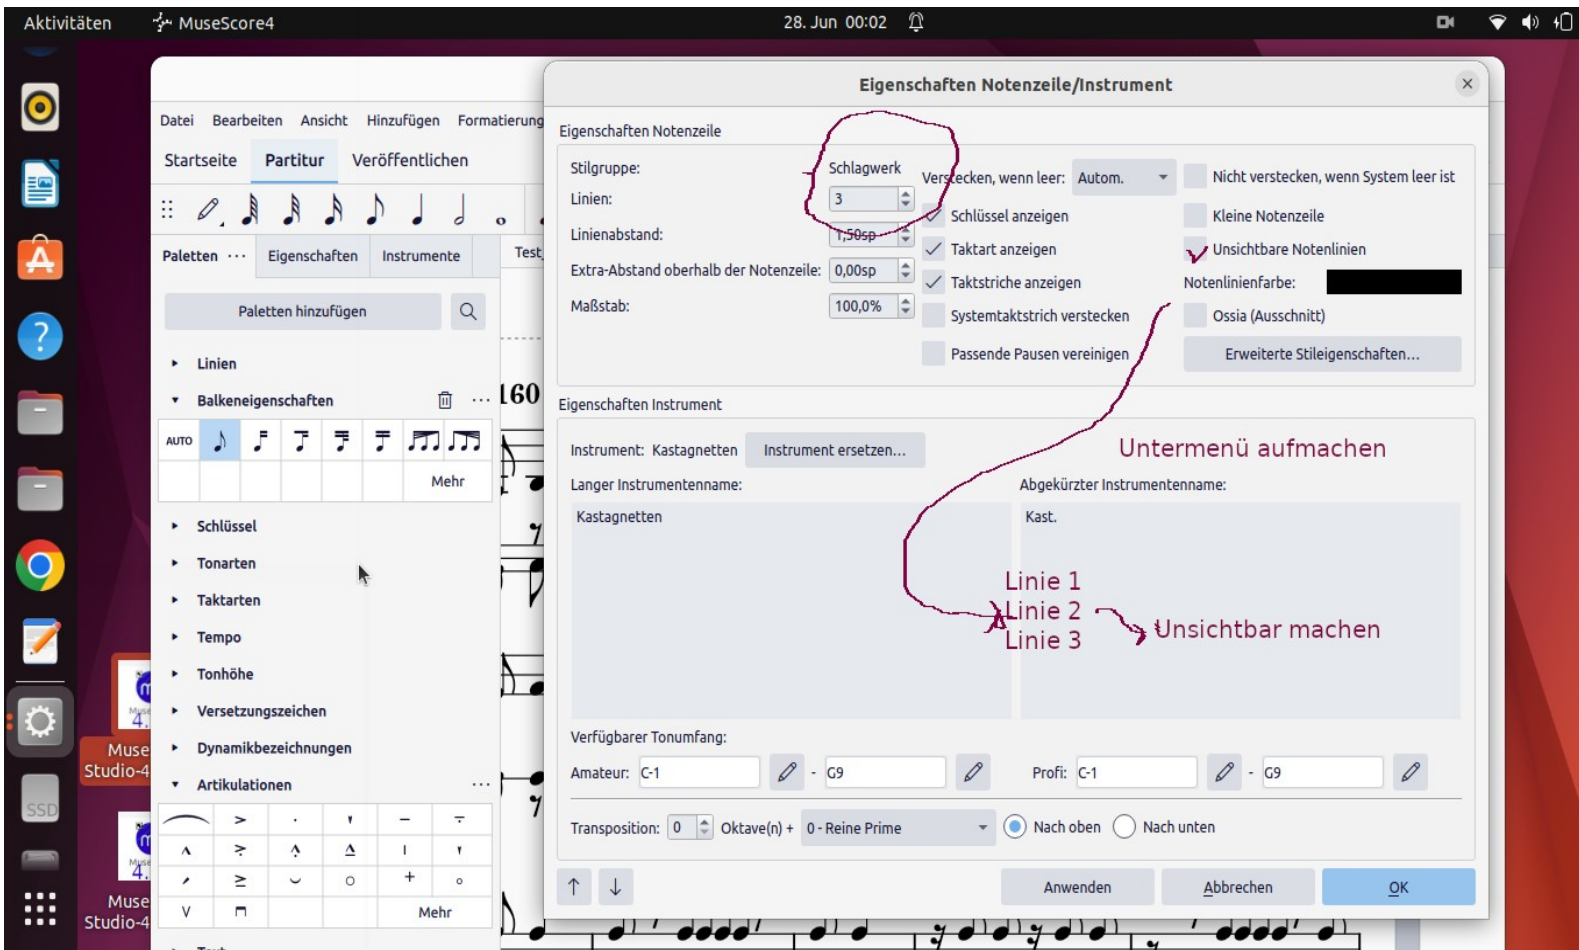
Aktivitäten MuseScore4 28. Jun 00:02

Muse Studio-4
Muse Studio-4
SSD

Datei Bearbeiten Ansicht Hinzufügen Formatierung
Startseite Partitur Veröffentlichen
Paletten ··· Eigenschaften Instrumente
Test
Paletten hinzufügen
Linien
Balkeneigenschaften
AUTO
Mehr
Schlüssel
Tonarten
Taktarten
Tempo
Tonhöhe
Versetzungszeichen
Dynamikbezeichnungen
Artikulationen
Mehr
160

Eigenschaften Notenzeile/Instrument
Eigenschaften Notenzeile
Stilgruppe: Schlagwerk
Linien: 3
Linienabstand: 1,50sp
Extra-Abstand oberhalb der Notenzeile: 0,00sp
Maßstab: 100,0%
Verstecken, wenn leer: Autom.
Schlüssel anzeigen
Taktart anzeigen
Taktstriche anzeigen
Systemtaktstrich verstecken
Passende Pausen vereinigen
Nicht verstecken, wenn System leer ist
Kleine Notenzeile
Unsichtbare Notenlinien
Notenlinienfarbe:
Ossia (Ausschnitt)
Erweiterte Stileigenschaften...
Eigenschaften Instrument
Instrument: Kastagnetten Instrument ersetzen...
Untermenü aufmachen
Langer Instrumentenname:
Abgekürzter Instrumentenname:
Kastagnetten
Kast.
Linie 1
Linie 2
Linie 3
Unsichtbar machen
Verfügbarer Tonumfang:
Amateur: C-1 - G9
Profi: C-1 - G9
Transposition: 0 Oktave(n) + 0 - Reine Prime
Nach oben
Nach unten
Anwenden
Abbrechen
OK